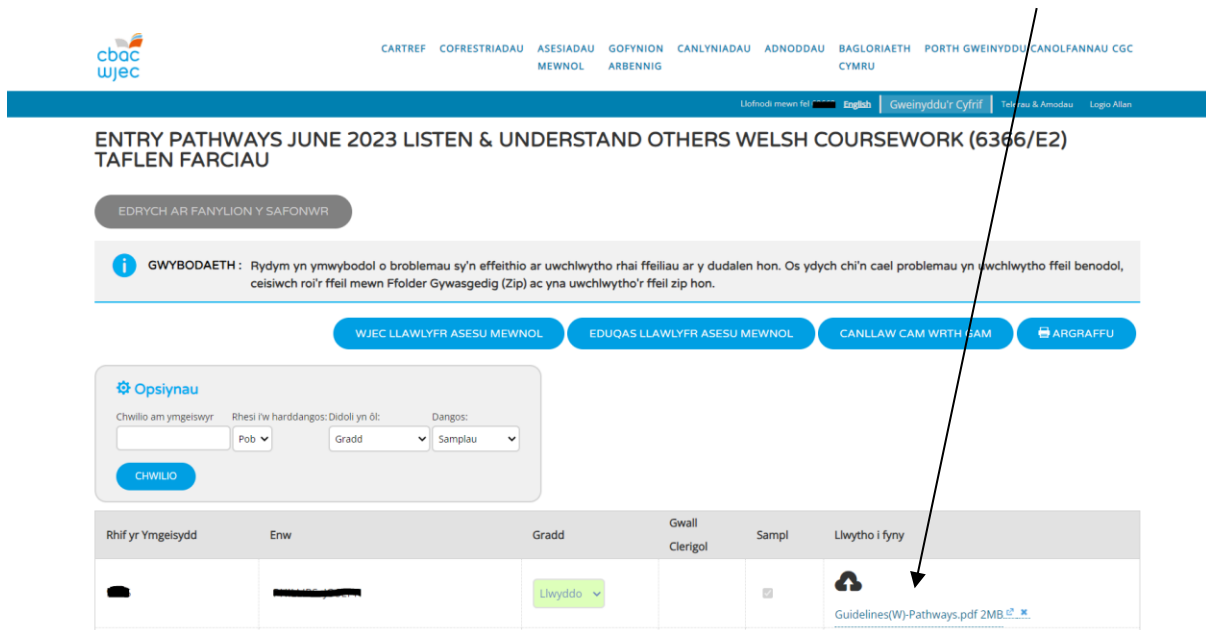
cbac wjec

CARTREF COFRESTRIADAU ASESIADAU MEWNOL GOFYNION ARBENNIG CANLYNIADAU ADNODDAU BAGLORIAETH CYMRU PORTH GWEINYDDU CANOLFANNAU CGC

Llofnodi mewn fel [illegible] English Gweinyddu'r Cyfrif Telerau & Amodau Logio Allan

ENTRY PATHWAYS JUNE 2023 LISTEN & UNDERSTAND OTHERS WELSH COURSEWORK (6366/E2) TAFLEN FARCIAU

EDRYCH AR FANYLION Y SAFONWR

GWYBODAETH : Rydym yn ymwybodol o broblemau sy'n effeithio ar uwchlwytho rhai ffeiliau ar y dudalen hon. Os ydych chi'n cael problemau yn uwchlwytho ffeil benodol, ceisiwch roi'r ffeil mewn Ffolder Gywasgedig (Zip) ac yna uwchlwytho'r ffeil zip hon.

WJEC LLAWLYFR ASESU MEWNOL EDUQAS LLAWLYFR ASESU MEWNOL CANLLAW CAM WRTH GAM ARGRAFFU

Opsiynau

Chwilio am ymgeiswyr Rhesi i'w harddangos: Didoli yn ôl: Dangos:

Pob Gradd Samplau

CHWILIO

| Rhif yr Ymgeisydd | Enw | Gradd | Gwall Clerigol | Sampl | Llwytho i fyny |
|---|---|---|---|---|---|
| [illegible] | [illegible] | Llwyddo | | | Guidelines(W)-Pathways.pdf 2MB |